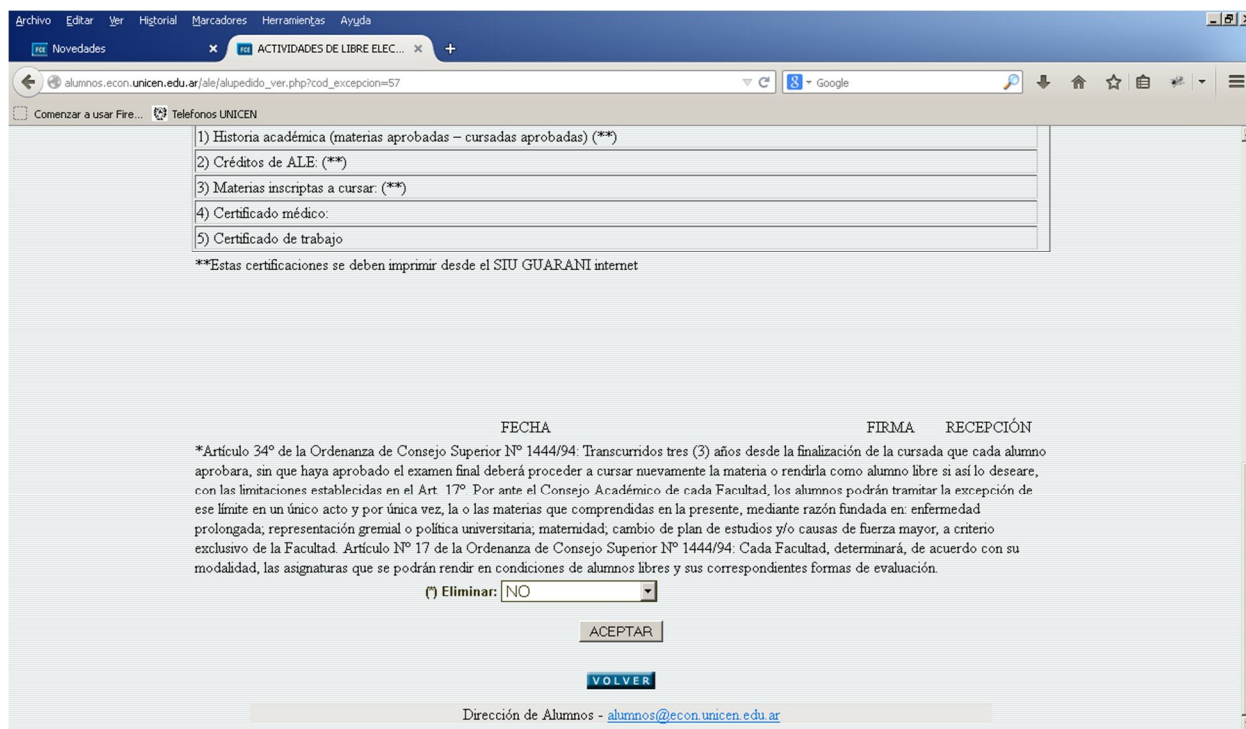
Archivo Editar Ver Historial Marcadores Herramientas Ayuda

FCE Novedades × FCE ACTIVIDADES DE LIBRE ELEC... × +

alumnos.econ.unicen.edu.ar/ale/alupedido_ver.php?cod_excepcion=57

Google

Comenzar a usar Fire... Telefonos UNICEN

| 1) Historia académica (materias aprobadas – cursadas aprobadas) (**) |
|---|
| 2) Créditos de ALE: (**) |
| 3) Materias inscriptas a cursar: (**) |
| 4) Certificado médico: |
| 5) Certificado de trabajo |

**Estas certificaciones se deben imprimir desde el SIU GUARANI internet

FECHA FIRMA RECEPCIÓN

*Artículo 34º de la Ordenanza de Consejo Superior Nº 1444/94: Transcurridos tres (3) años desde la finalización de la cursada que cada alumno aprobara, sin que haya aprobado el examen final deberá proceder a cursar nuevamente la materia o rendirla como alumno libre si así lo deseare, con las limitaciones establecidas en el Art. 17º. Por ante el Consejo Académico de cada Facultad, los alumnos podrán tramitar la excepción de ese límite en un único acto y por única vez, la o las materias que comprendidas en la presente, mediante razón fundada en: enfermedad prolongada; representación gremial o política universitaria; maternidad; cambio de plan de estudios y/o causas de fuerza mayor, a criterio exclusivo de la Facultad. Artículo Nº 17 de la Ordenanza de Consejo Superior Nº 1444/94: Cada Facultad, determinará, de acuerdo con su modalidad, las asignaturas que se podrán rendir en condiciones de alumnos libres y sus correspondientes formas de evaluación.

(*) Eliminar: NO

ACEPTAR

VOLVER

Dirección de Alumnos - alumnos@econ.unicen.edu.ar